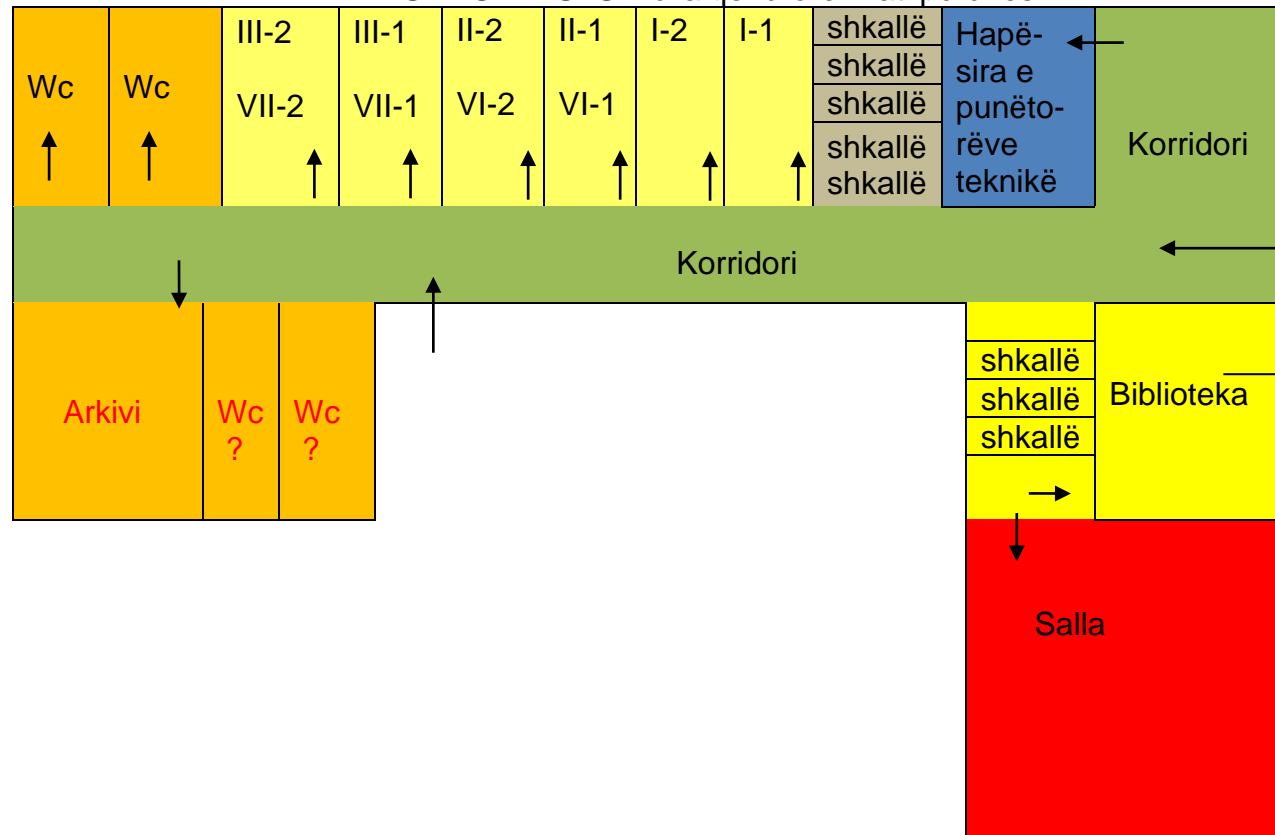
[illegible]

Wc

Wc

III-2
VII-2

III-1
VII-1

II-2
VI-2

II-1
VI-1

I-2

I-1

shkallë
shkallë
shkallë
shkallë
shkallë

Hapësira e punëtorëve teknikë

Korridori

Korridori

Arkivi

Wc
?

Wc
?

shkallë
shkallë
shkallë

Biblioteka

Salla